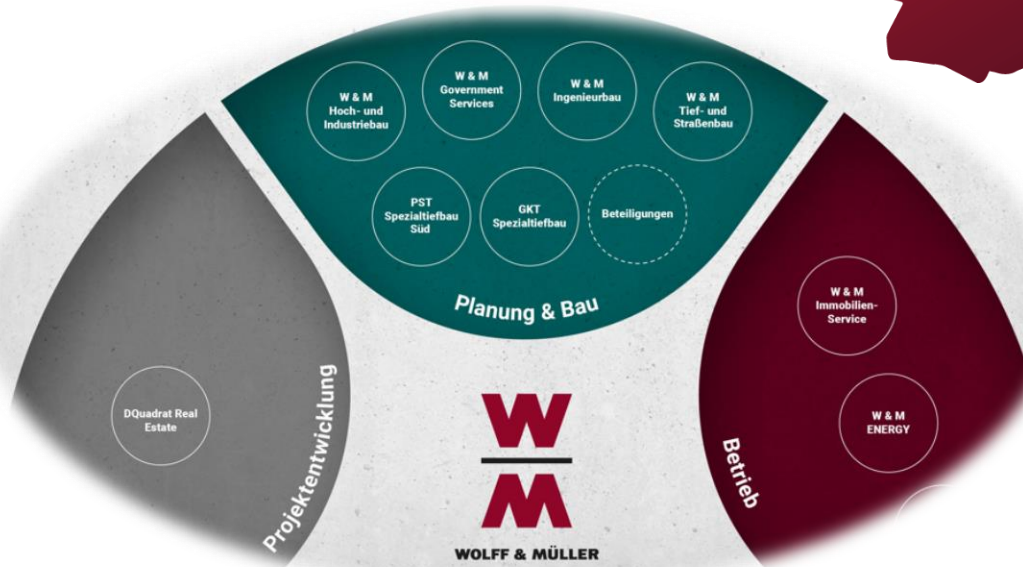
W & M
Hoch- und
Industriebau

W & M
Government
Services

W & M
Ingenieurbau

W & M
Tief- und
Straßenbau

PST
Spezialtiefbau
Süd

GKT
Spezialtiefbau

Beteiligungen

Planung & Bau

DQuadrat Real
Estate

Projektentwicklung

W & M
Immobilien-
Service

W & M
ENERGY

Betrieb

W
M
WOLFF & MÜLLER